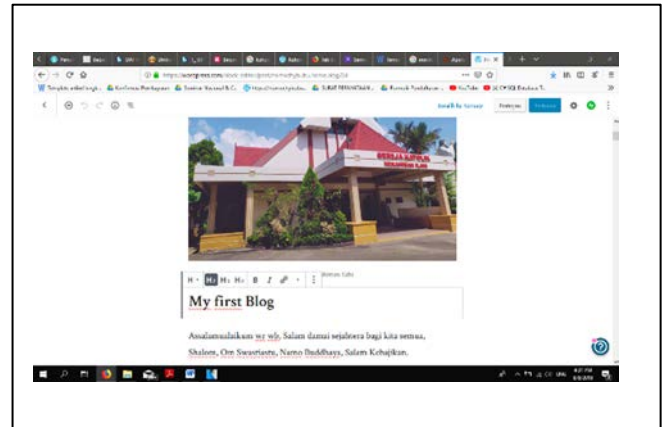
https://wordpress.com/block-editor/post/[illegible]

Template artikel ting... Konferensi Pendapatan... Seminar Nasional & C... https://nunuchiyuki... SURAT PERMOHONAN... Kamus Pendidikan... YouTube JS CRYSE Database T...

Simpan Pratinjau Terbitkan

Heading 1 2 3

Tambah Judul

My first Blog

Assalamualaikum wr wb, Salam damai sejahtera bagi kita semua,

Shalom, Om Swastiastu, Namo Buddhaya, Salam Kebajikan.